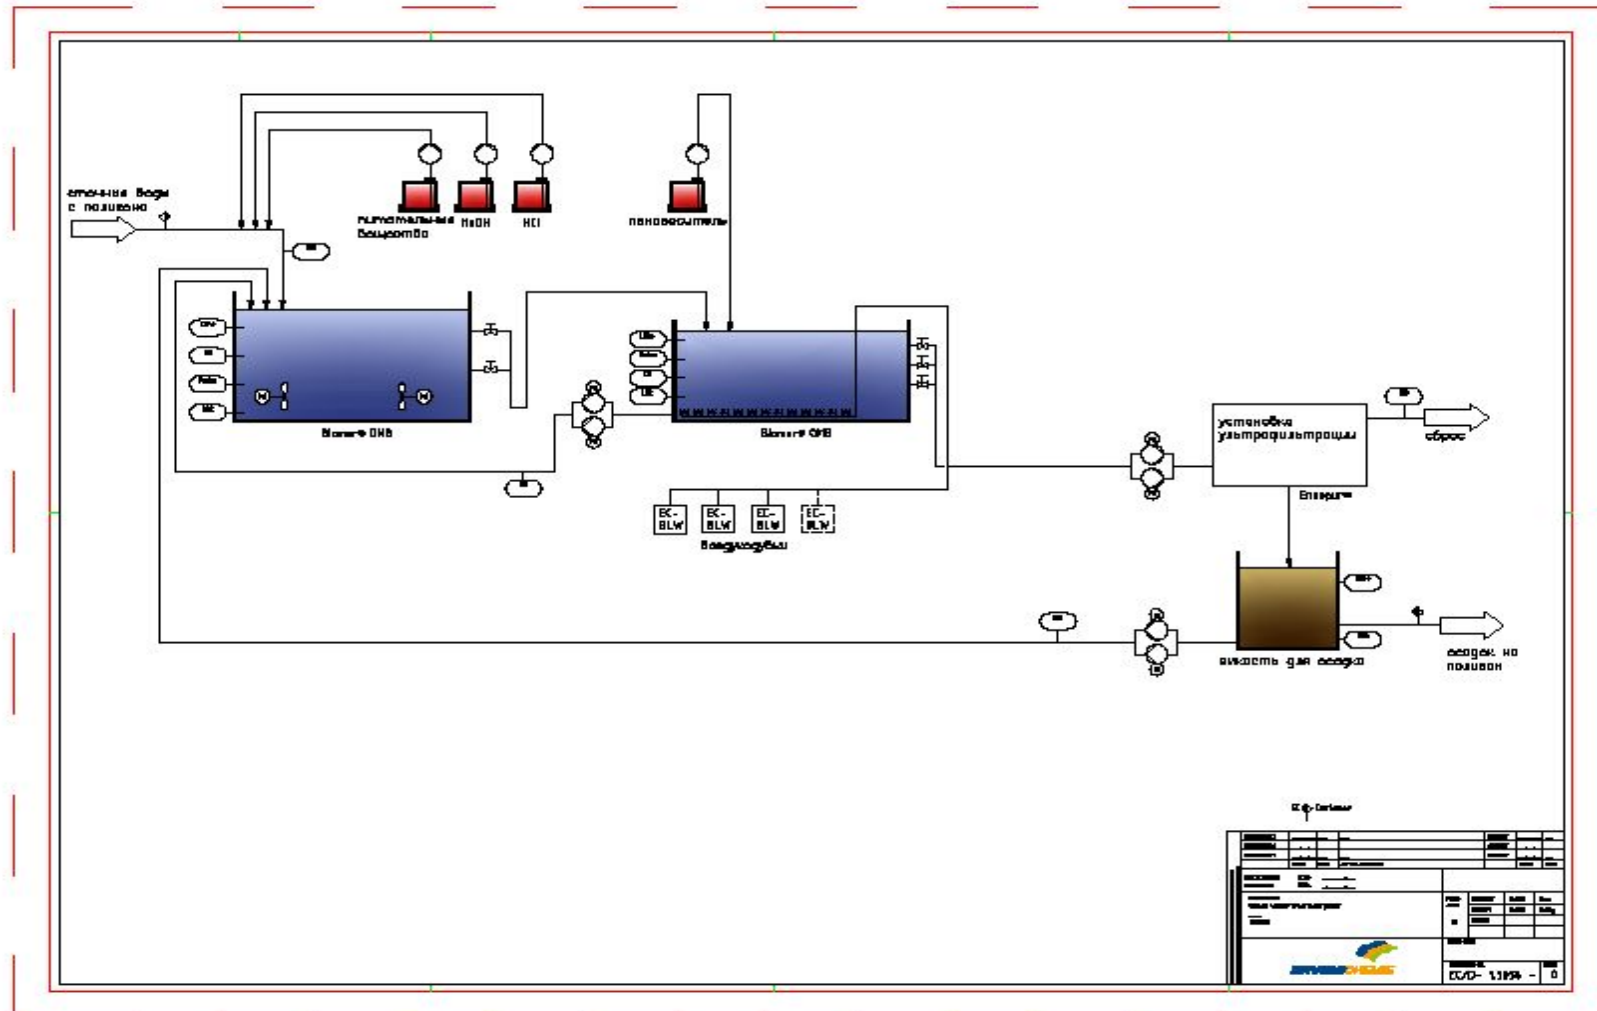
сточные воды с полигона

питательные вещества

NaOH

HCl

пеногаситель

Biomem ОНБ

Biomem ОМБ

EC-BLW

EC-BLW

EC-BLW

EC-BLW

воздуходувки

установка ультрафильтрации

сброс

Емкость для осадка

осадок на полигон

ЕС/D- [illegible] - 0